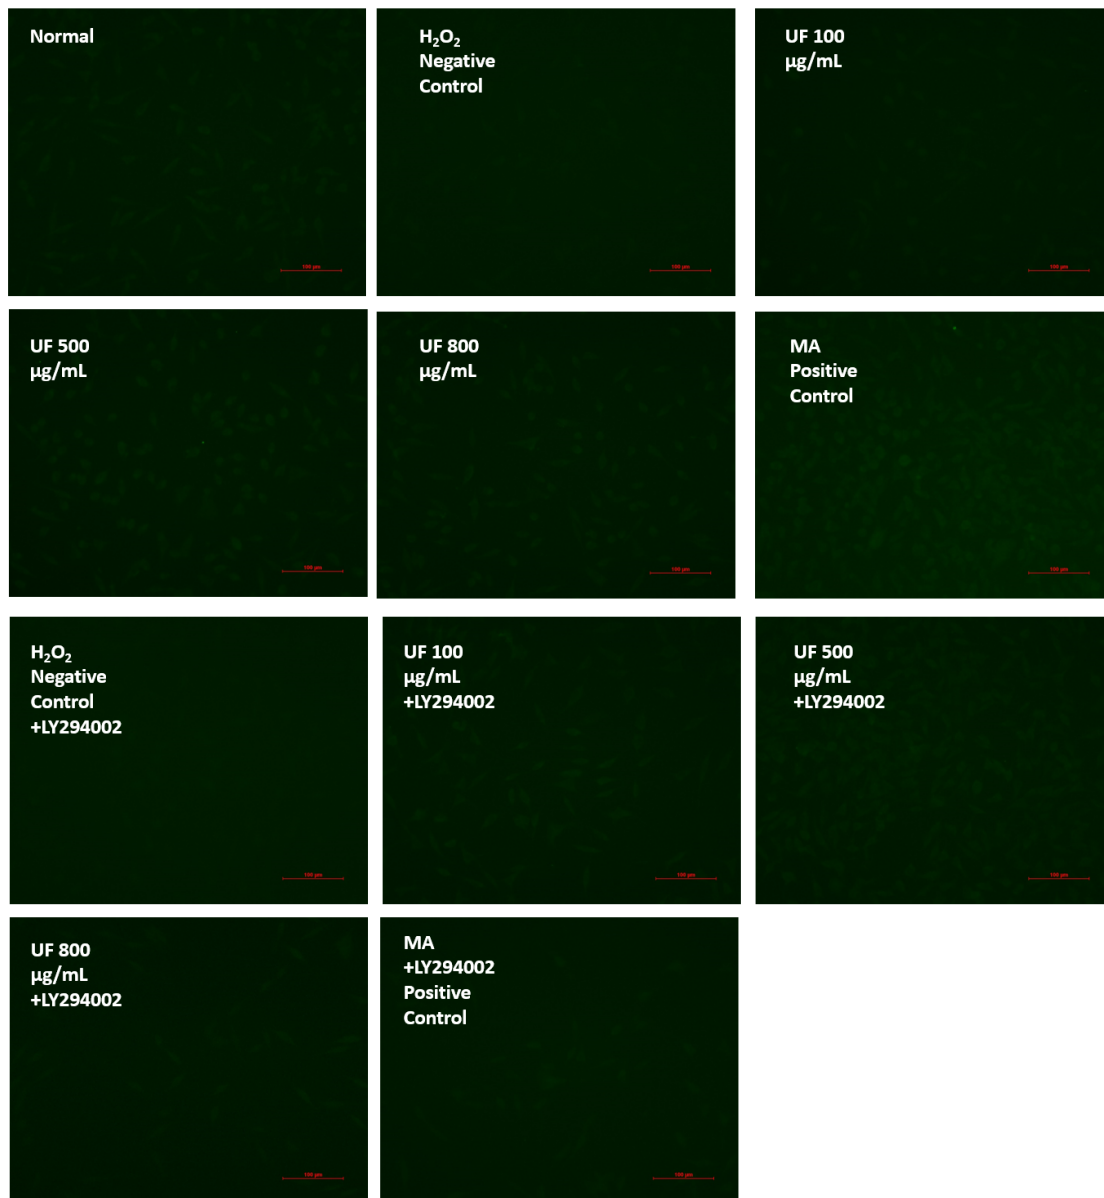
Normal

$H_2O_2$ Negative Control

UF 100 μg/mL

UF 500 μg/mL

UF 800 μg/mL

MA Positive Control

$H_2O_2$ Negative Control +LY294002

UF 100 μg/mL +LY294002

UF 500 μg/mL +LY294002

UF 800 μg/mL +LY294002

MA +LY294002 Positive Control